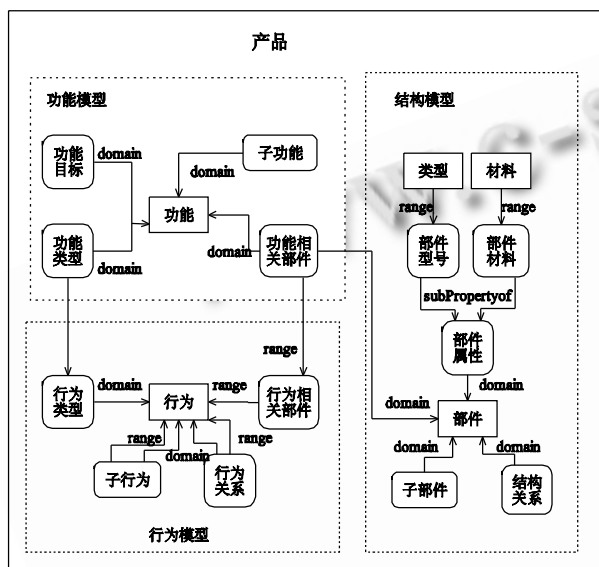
产品

功能模型

功能目标

domain

子功能

domain

功能

功能类型

domain

domain

功能相关部件

行为模型

range

行为类型

domain

行为

range

行为相关部件

range

domain

range

子行为

行为关系

结构模型

类型

材料

range

range

部件型号

部件材料

subPropertyof

部件属性

domain

domain

部件

domain

domain

子部件

结构关系